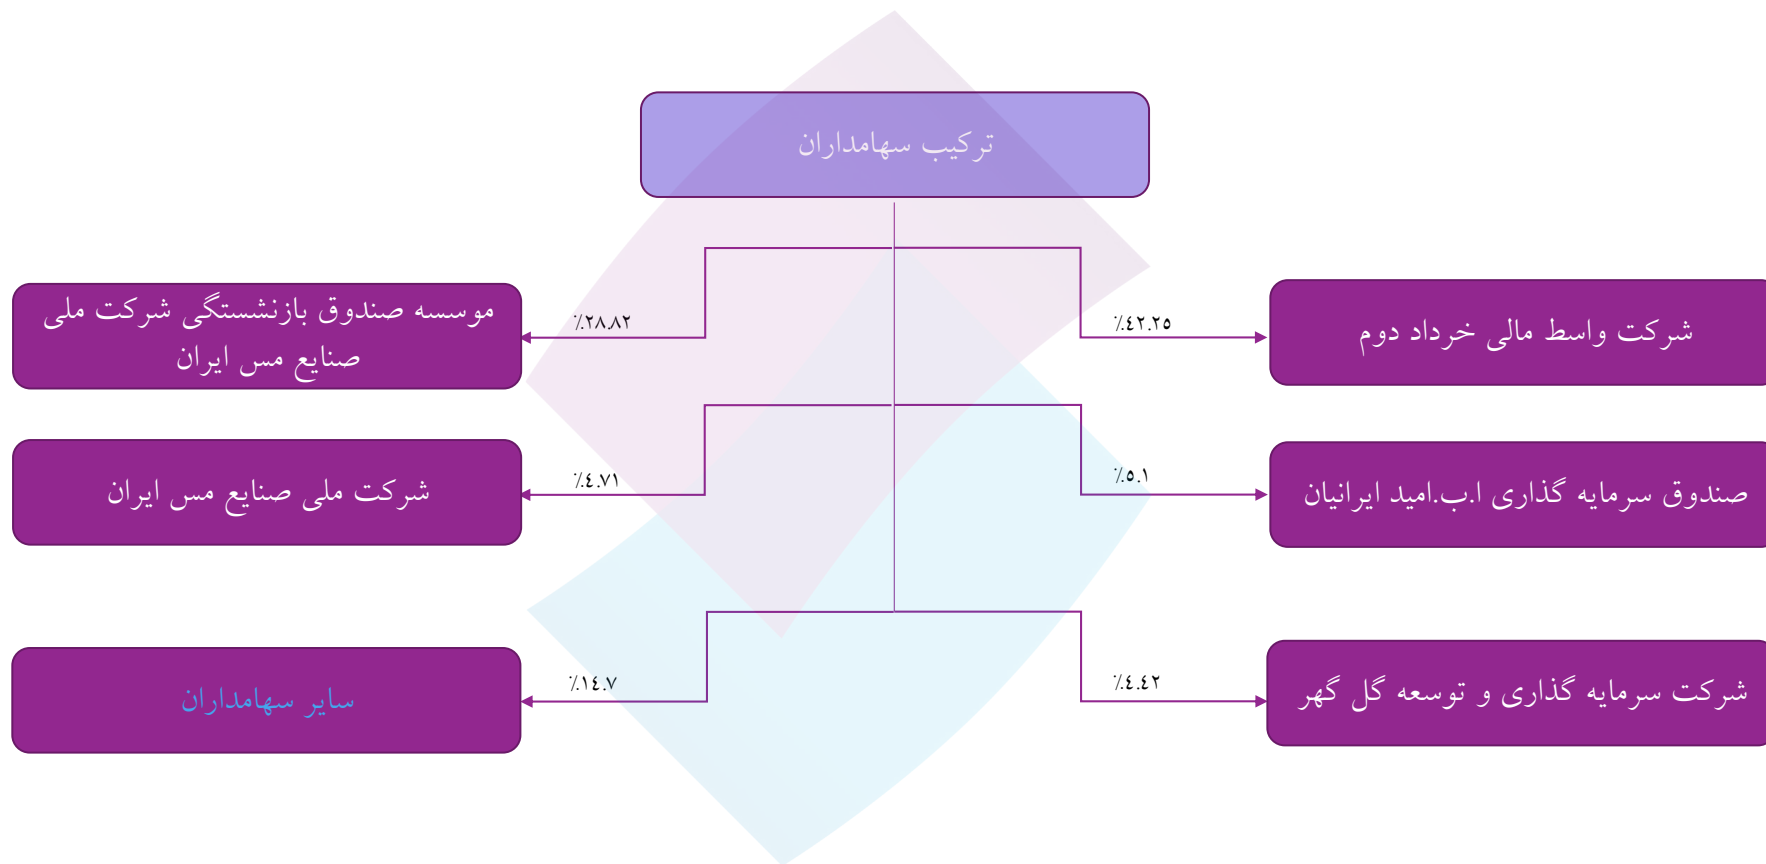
ترکیب سهامداران

شرکت واسط مالی خرداد دوم

٪۴۲.۲۵

موسسه صندوق بازنشستگی شرکت ملی صنایع مس ایران

٪۲۸.۸۲

صندوق سرمایه گذاری ا.ب.امید ایرانیان

٪۵.۱

شرکت ملی صنایع مس ایران

٪۴.۷۱

شرکت سرمایه گذاری و توسعه گل گهر

٪۴.۴۲

سایر سهامداران

٪۱۴.۷